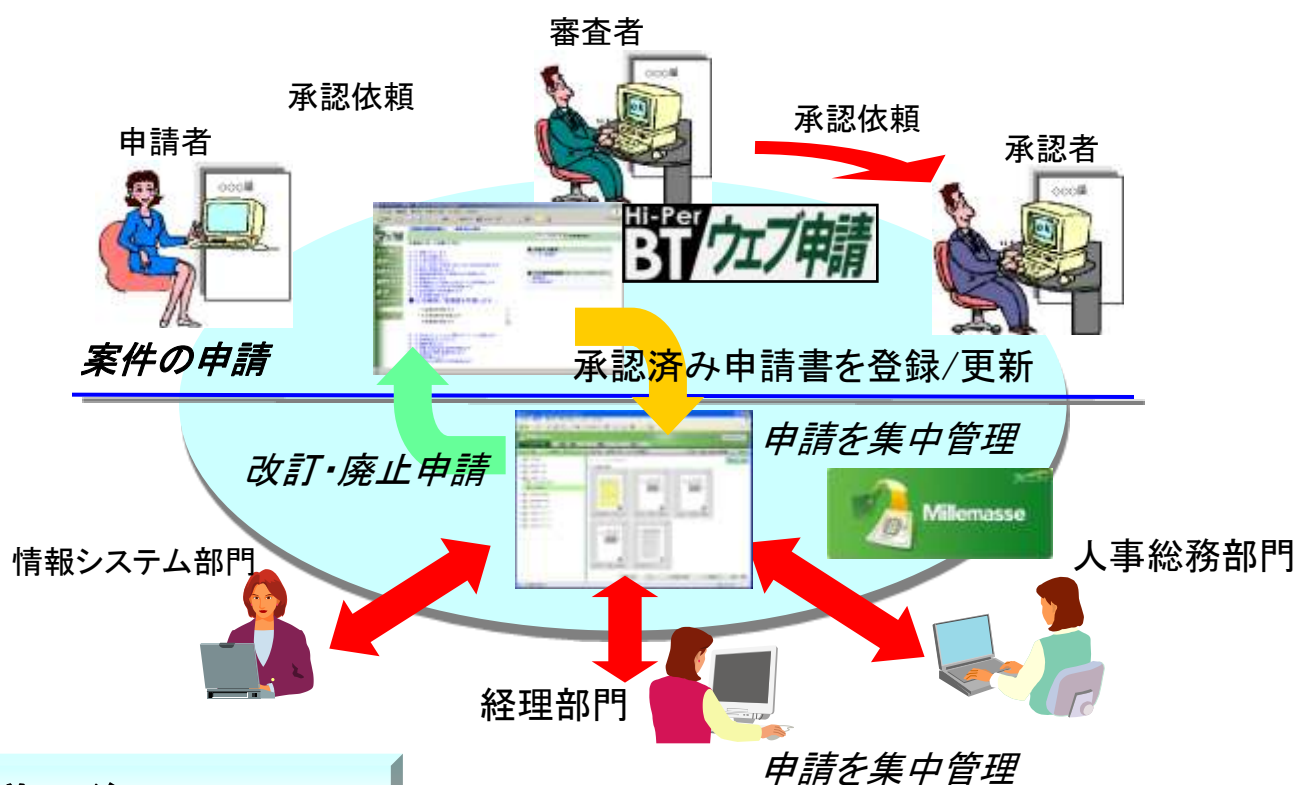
審査者

承認依頼

承認依頼

申請者

承認者

Hi-Per BT ウェブ申請

案件の申請

承認済み申請書を登録/更新

申請を集中管理

改訂・廃止申請

Millemasse

情報システム部門

人事総務部門

経理部門

申請を集中管理

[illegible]